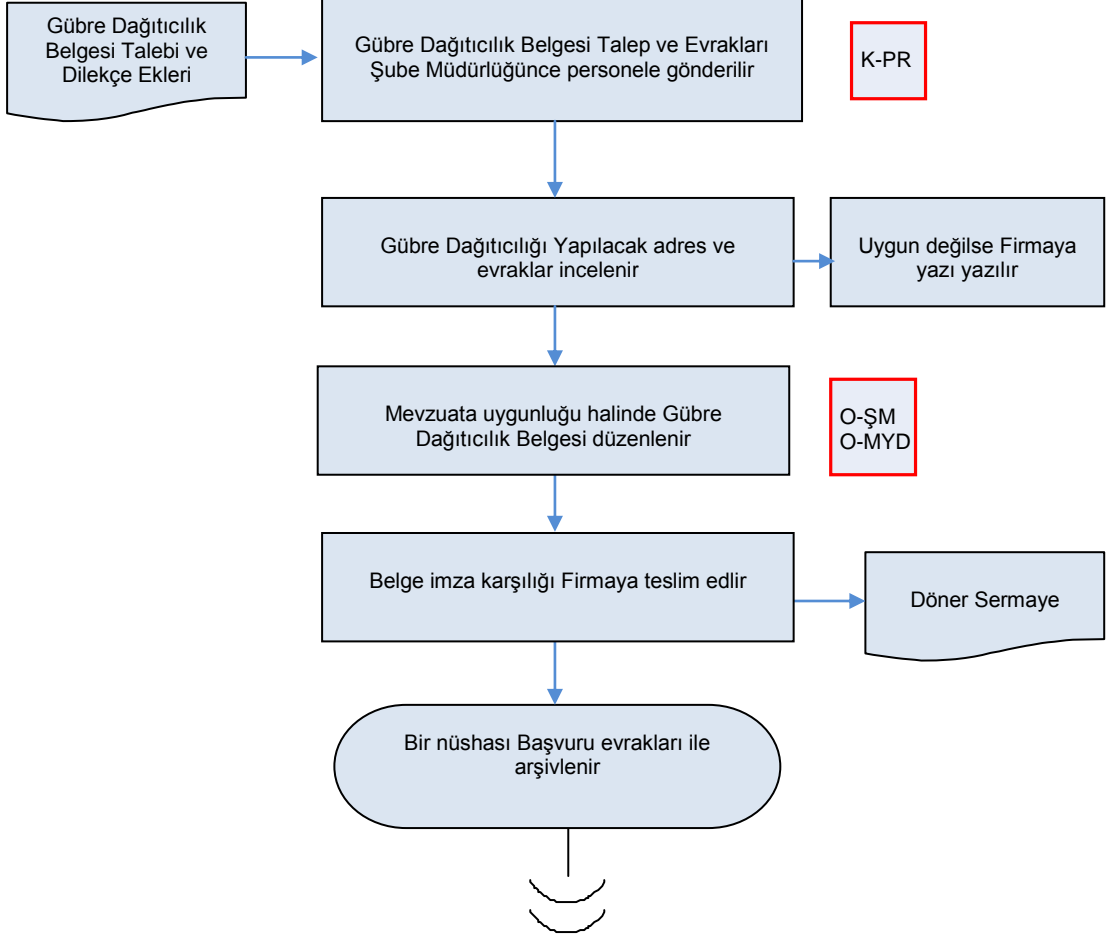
Gübre Dağıtıcılık Belgesi Talebi ve Dilekçe Ekleri

Gübre Dağıtıcılık Belgesi Talep ve Evrakları Şube Müdürlüğünce personele gönderilir

K-PR

Gübre Dağıtıcılığı Yapılacak adres ve evraklar incelenir

Uygun değilse Firmaya yazı yazılır

Mevzuata uygunluğu halinde Gübre Dağıtıcılık Belgesi düzenlenir

O-ŞM
O-MYD

Belge imza karşılığı Firmaya teslim edlir

Döner Sermaye

Bir nüshası Başvuru evrakları ile arşivlenir